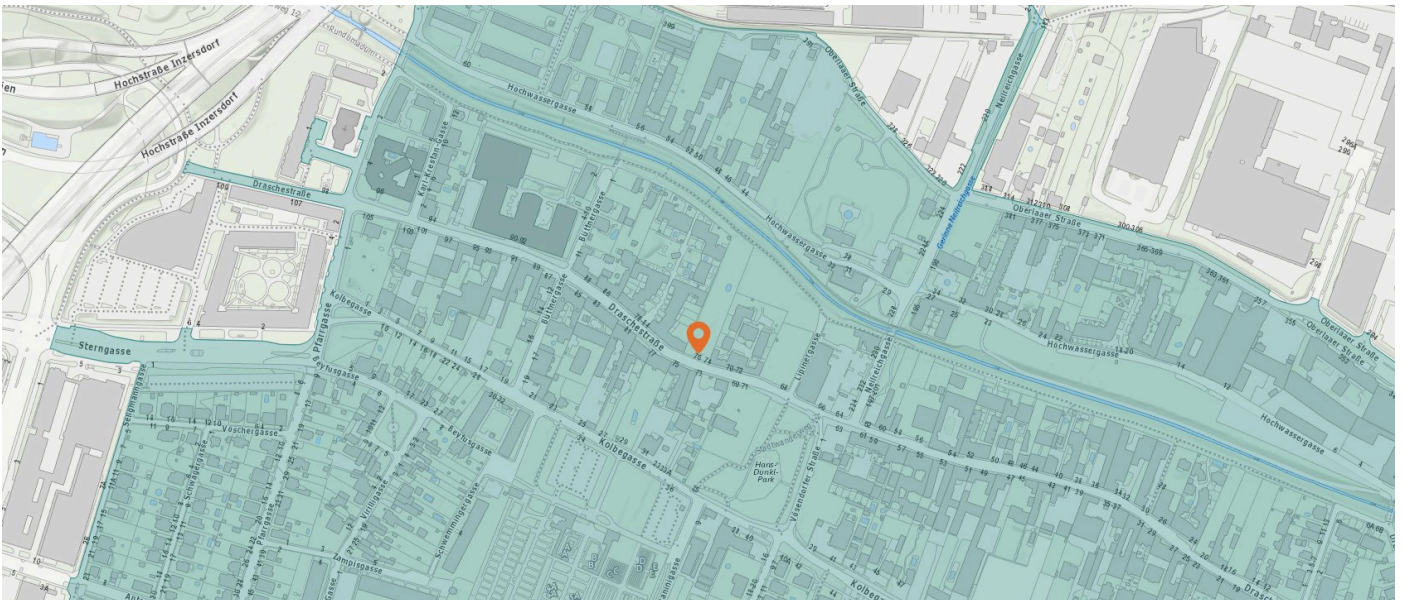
Hochstraße Inzersdorf
Hochstraße Inzersdorf
Draschestraße
Hochwassergasse
Oberlaaer Straße
Hochwassergasse
Oberlaaer Straße
Draschestraße
Kolbegasse
Sterngasse
Kolbegasse
Hochwassergasse
Hochwassergasse
Oberlaaer Straße
Beyfusgasse
Vöschergasse
Kolbegasse
Hans-Dunkl-Park
Vösendorfer Straße
Liplgasse
Meitnergasse
Karl-Kraft-Gasse
Büthergasse
Pfarrgasse
Zampisgasse
Schwimmergasse
Kolbeg
Drasche